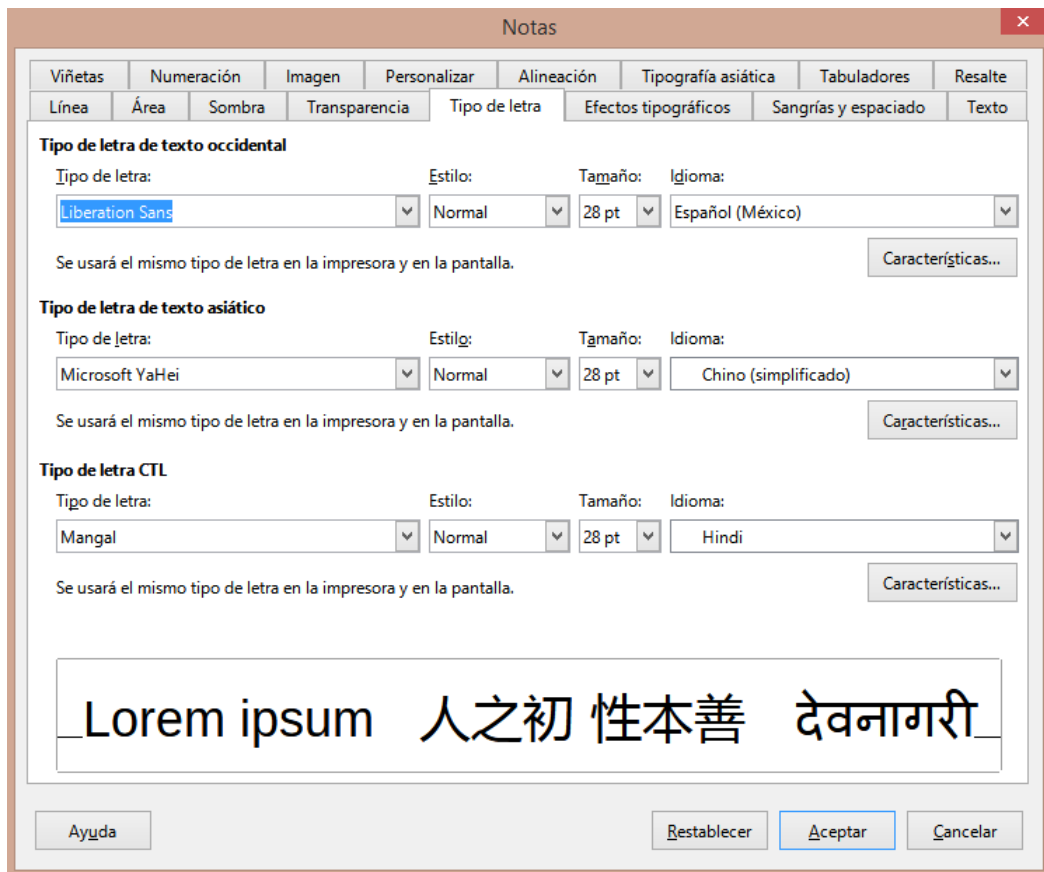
Notas

Viñetas | Numeración | Imagen | Personalizar | Alineación | Tipografía asiática | Tabuladores | Resalte
Línea | Área | Sombra | Transparencia | Tipo de letra | Efectos tipográficos | Sangrías y espaciado | Texto

Tipo de letra de texto occidental
Tipo de letra: Liberation Sans
Estilo: Normal
Tamaño: 28 pt
Idioma: Español (México)
Se usará el mismo tipo de letra en la impresora y en la pantalla.
Características...

Tipo de letra de texto asiático
Tipo de letra: Microsoft YaHei
Estilo: Normal
Tamaño: 28 pt
Idioma: Chino (simplificado)
Se usará el mismo tipo de letra en la impresora y en la pantalla.
Características...

Tipo de letra CTL
Tipo de letra: Mangal
Estilo: Normal
Tamaño: 28 pt
Idioma: Hindi
Se usará el mismo tipo de letra en la impresora y en la pantalla.
Características...

Lorem ipsum 人之初 性本善 देवनागरी

Ayuda
Restablecer
Aceptar
Cancelar